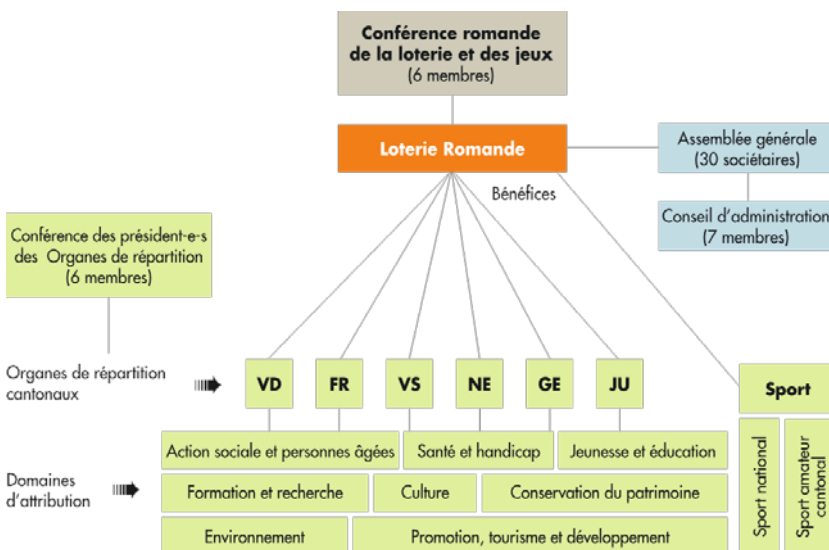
Conférence romande de la loterie et des jeux
(6 membres)

Loterie Romande

Assemblée générale
(30 sociétaires)

Conseil d'administration
(7 membres)

Bénéfices

Conférence des président-e-s des Organes de répartition
(6 membres)

Organes de répartition cantonaux

VD

FR

VS

NE

GE

JU

Sport

Domaines d'attribution

Action sociale et personnes âgées

Santé et handicap

Jeunesse et éducation

Formation et recherche

Culture

Conservation du patrimoine

Environnement

Promotion, tourisme et développement

Sport national

Sport amateur cantonal